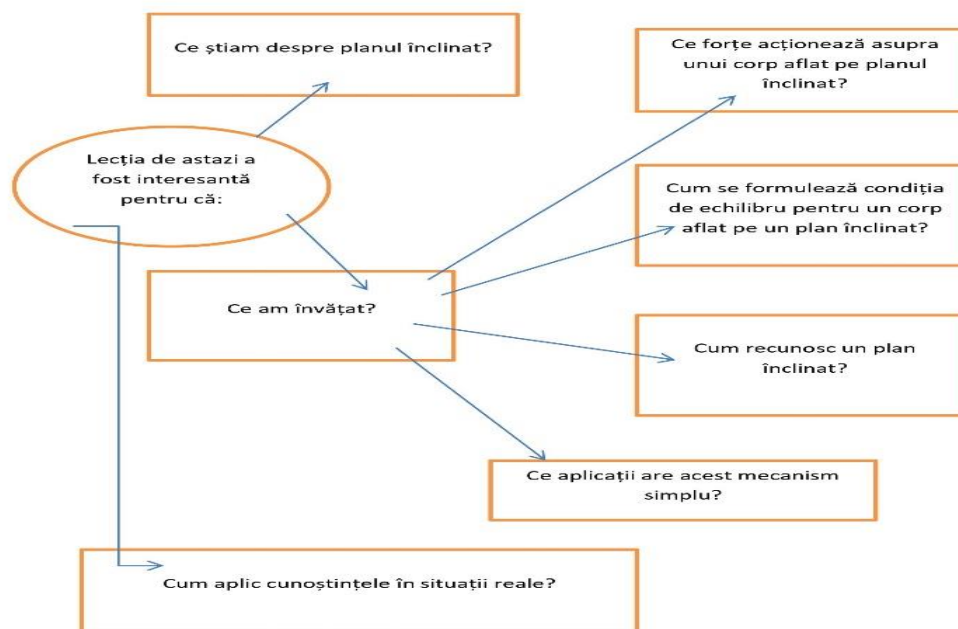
Ce ştiam despre planul înclinat?

Ce forţe acţionează asupra unui corp aflat pe planul înclinat?

Lecţia de astazi a fost interesantă pentru că:

Cum se formulează condiţia de echilibru pentru un corp aflat pe un plan înclinat?

Ce am învăţat?

Cum recunosc un plan înclinat?

Ce aplicaţii are acest mecanism simplu?

Cum aplic cunoştinţele în situaţii reale?